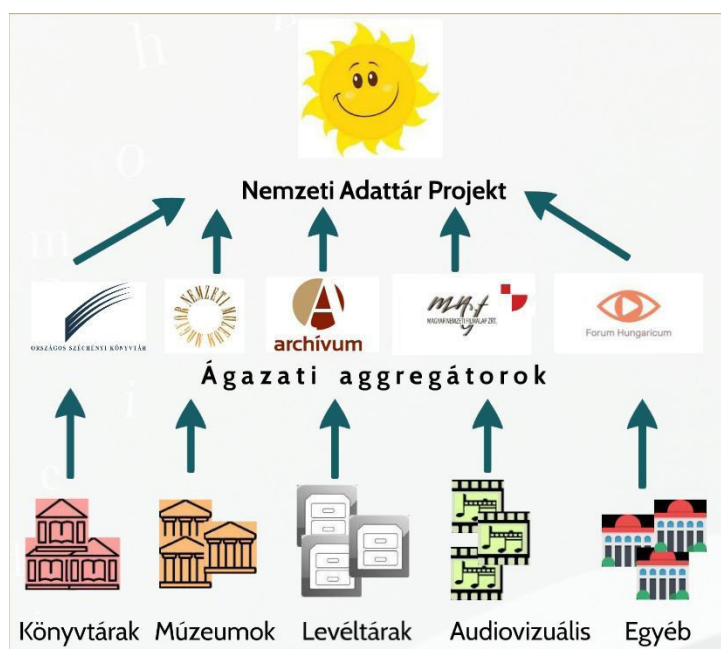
Nemzeti Adattár Projekt

ORSZÁGOS SZÉCHÉNYI KÖNYVTÁR

NEMZETI MÚZEUM

archívum

MNF MAGYAR NEMZETI FILMALAP ZRT.

Forum Hungaricum

Ágazati aggregátorok

Könyvtárak Múzeumok Levéltárak Audiovizuális Egyéb